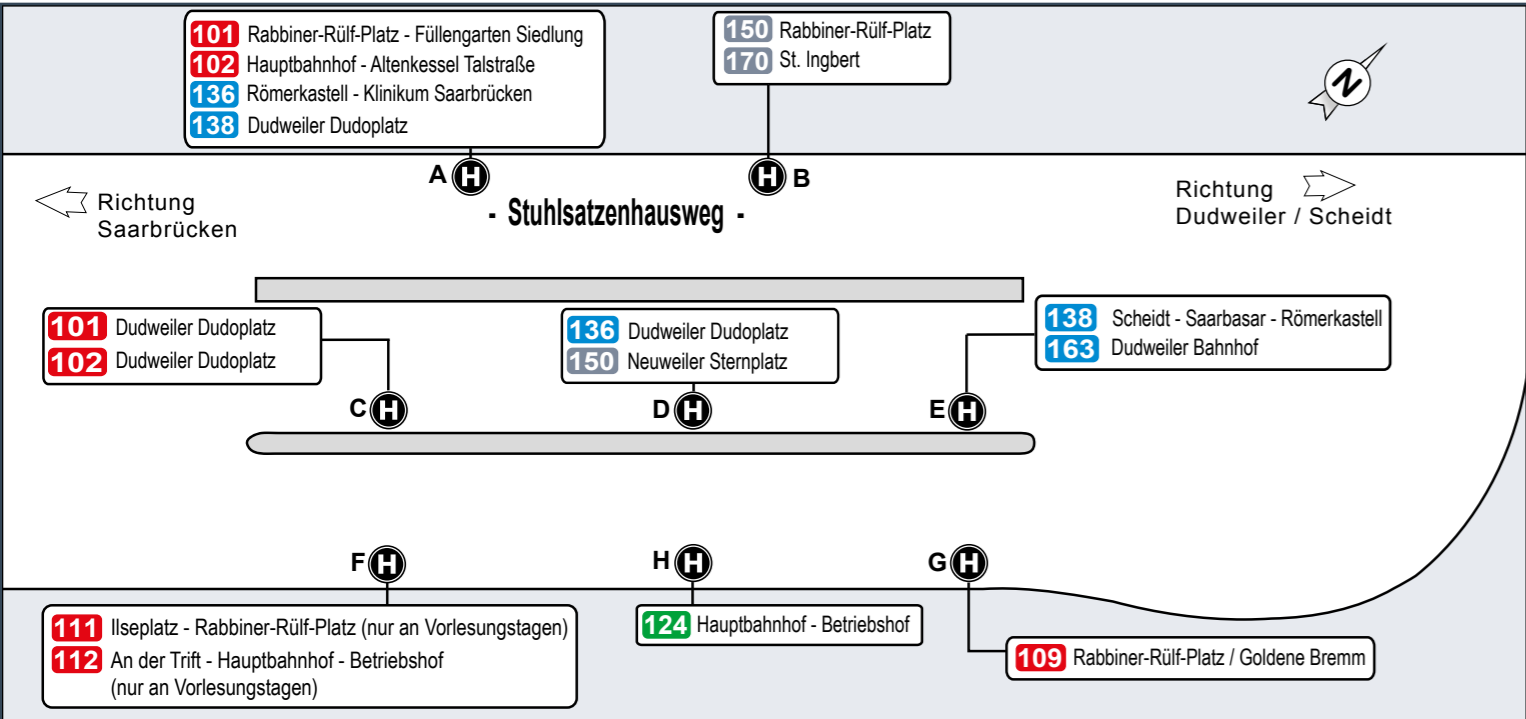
101 Rabbiner-Rülf-Platz - Füllengarten Siedlung
102 Hauptbahnhof - Altenkessel Talstraße
136 Römerkastell - Klinikum Saarbrücken
138 Dudweiler Dudoplatz

150 Rabbiner-Rülf-Platz
170 St. Ingbert

N

A H

H B

Richtung Saarbrücken

- Stuhlsatzenhausweg -

Richtung Dudweiler / Scheidt

101 Dudweiler Dudoplatz
102 Dudweiler Dudoplatz

136 Dudweiler Dudoplatz
150 Neuweiler Sternplatz

138 Scheidt - Saarbasar - Römerkastell
163 Dudweiler Bahnhof

C H

D H

E H

F H

H H

G H

111 Ilseplatz - Rabbiner-Rülf-Platz (nur an Vorlesungstagen)
112 An der Trift - Hauptbahnhof - Betriebshof (nur an Vorlesungstagen)

124 Hauptbahnhof - Betriebshof

109 Rabbiner-Rülf-Platz / Goldene Bremm